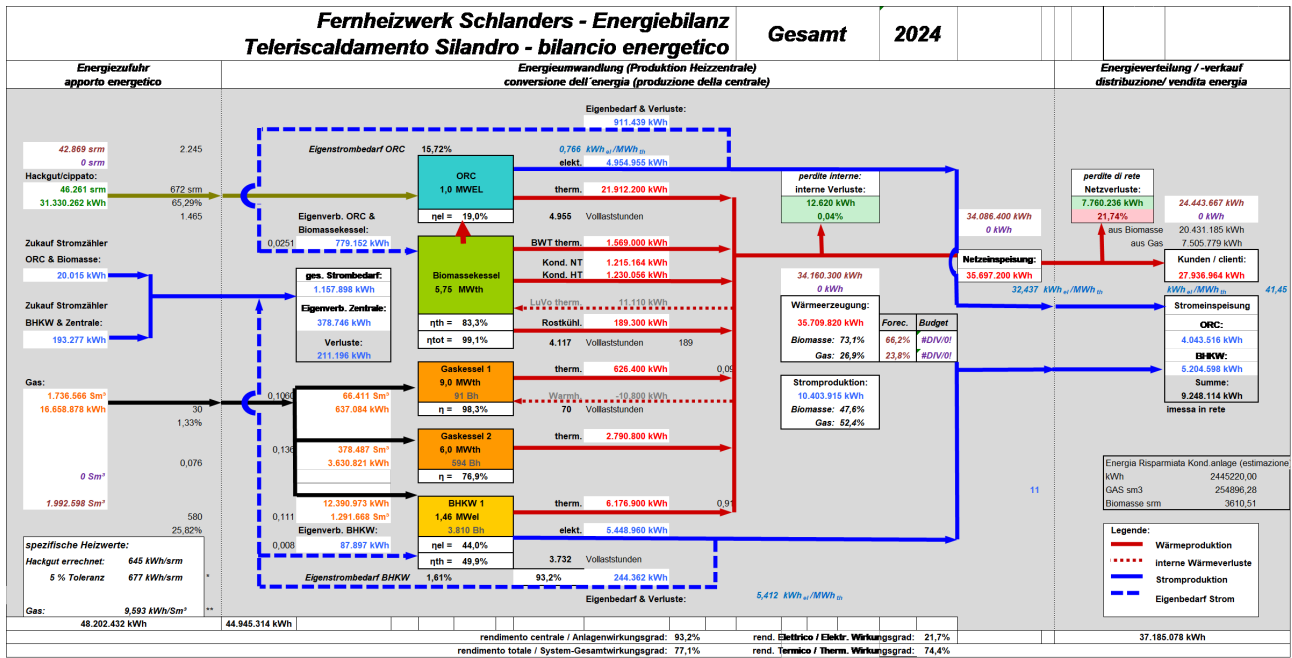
Fernheizwerk Schlanders - Energiebilanz
Teleriscaldamento Silandro - bilancio energetico
Gesamt
2024

Energiezufuhr
apporto energetico

Energieumwandlung (Produktion Heizzentrale)
conversione dell´energia (produzione della centrale)

Energieverteilung / -verkauf
distribuzione/ vendita energia

42.869 srm
0 srm
2.245
Hackgut/cippato:
46.261 srm
31.330.262 kWh
672 srm
65,29%
1.465

Zukauf Stromzähler
ORC & Biomasse:
20.015 kWh

Zukauf Stromzähler
BHKW & Zentrale:
193.277 kWh

Gas:
1.736.566 Sm³
16.658.878 kWh
30
1,33%
0,076
0 Sm³
1.992.598 Sm³
580
25,82%

spezifische Heizwerte:
Hackgut errechnet: 645 kWh/srm
5 % Toleranz 677 kWh/srm *
Gas: 9,593 kWh/Sm³ **

48.202.432 kWh
44.945.314 kWh

Eigenbedarf & Verluste:
911.439 kWh
Eigenstrombedarf ORC 15,72%
0,766 $kWh_{el}/MWh_{th}$
elekt. 4.954.955 kWh
ORC
1,0 MWEL
therm. 21.912.200 kWh
ηel = 19,0%
4.955 Volllaststunden
Eigenverb. ORC & Biomassekessel:
0,0251
779.152 kWh
Biomassekessel
5,75 MWth
BWT therm. 1.569.000 kWh
Kond. NT 1.215.164 kWh
Kond. HT 1.230.056 kWh
LuVo therm. 11.110 kWh
ηth = 83,3%
Rostkühl. 189.300 kWh
ηtot = 99,1%
4.117 Volllaststunden 189

ges. Strombedarf:
1.157.898 kWh
Eigenverb. Zentrale:
378.746 kWh
Verluste:
211.196 kWh

0,1060
66.411 Sm³
637.084 kWh
Gaskessel 1
9,0 MWth
91 Bh
η = 98,3%
therm. 626.400 kWh
0,05
Warmh. -10.800 kWh
70 Volllaststunden

0,136
378.487 Sm³
3.630.821 kWh
Gaskessel 2
6,0 MWth
594 Bh
η = 76,9%
therm. 2.790.800 kWh

0,111
12.390.973 kWh
1.291.668 Sm³
BHKW 1
1,46 MWel
3.810 Bh
therm. 6.176.900 kWh
0,91
elekt. 5.448.960 kWh
Eigenverb. BHKW:
0,008
87.897 kWh
ηel = 44,0%
ηth = 49,9%
3.732 Volllaststunden
Eigenstrombedarf BHKW 1,61%
93,2%
244.362 kWh
Eigenbedarf & Verluste:
5,412 $kWh_{el}/MWh_{th}$

perdite interne:
interne Verluste:
12.620 kWh
0,04%

34.160.300 kWh
0 kWh
Wärmeerzeugung:
35.709.820 kWh
Forec.
Budget
Biomasse: 73,1% 66,2% #DIV/0!
Gas: 26,9% 23,8% #DIV/0!

Stromproduktion:
10.403.915 kWh
Biomasse: 47,6%
Gas: 52,4%

34.086.400 kWh
0 kWh
Netzeinspeisung:
35.697.200 kWh
32,437 $kWh_{el}/MWh_{th}$

perdite di rete
Netzverluste:
7.760.236 kWh
21,74%
24.443.667 kWh
0 kWh
aus Biomasse 20.431.185 kWh
aus Gas 7.505.779 kWh
Kunden / clienti:
27.936.964 kWh
$kWh_{el}/MWh_{th}$ 41,45

Stromeinspeisung
ORC:
4.043.516 kWh
BHKW:
5.204.598 kWh
Summe:
9.248.114 kWh
immessa in rete

11

Energia Risparmiata Kond.anlage (estimazione
kWh 2445220,00
GAS sm3 254896,28
Biomasse srm 3610,51

Legende:
Wärmeproduktion
interne Wärmeverluste
Stromproduktion
Eigenbedarf Strom

rendimento centrale / Anlagenwirkungsgrad: 93,2%
rend. Elettrico / Elektr. Wirkungsgrad: 21,7%
37.185.078 kWh
rendimento totale / System-Gesamtwirkungsgrad: 77,1%
rend. Termico / Therm. Wirkungsgrad: 74,4%